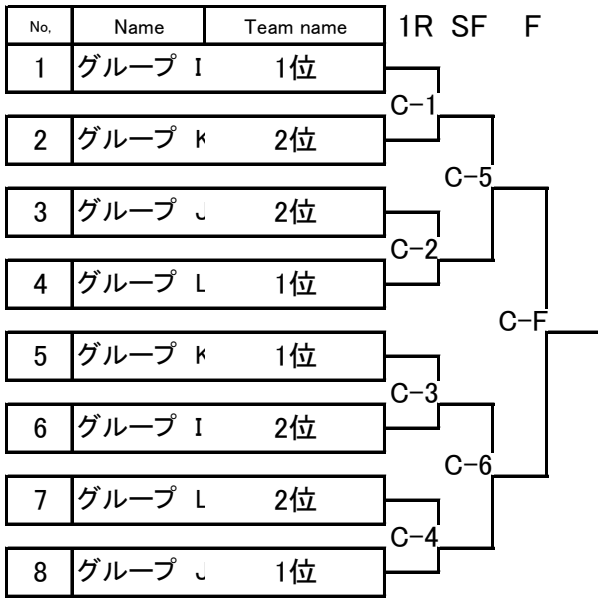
| No, | Name | Team name |
|---|---|---|
| 1 | グループ I | 1位 |
| 2 | グループ K | 2位 |
| 3 | グループ J | 2位 |
| 4 | グループ L | 1位 |
| 5 | グループ K | 1位 |
| 6 | グループ I | 2位 |
| 7 | グループ L | 2位 |
| 8 | グループ J | 1位 |

1R SF F

C−1
C−5
C−2
C−F
C−3
C−6
C−4